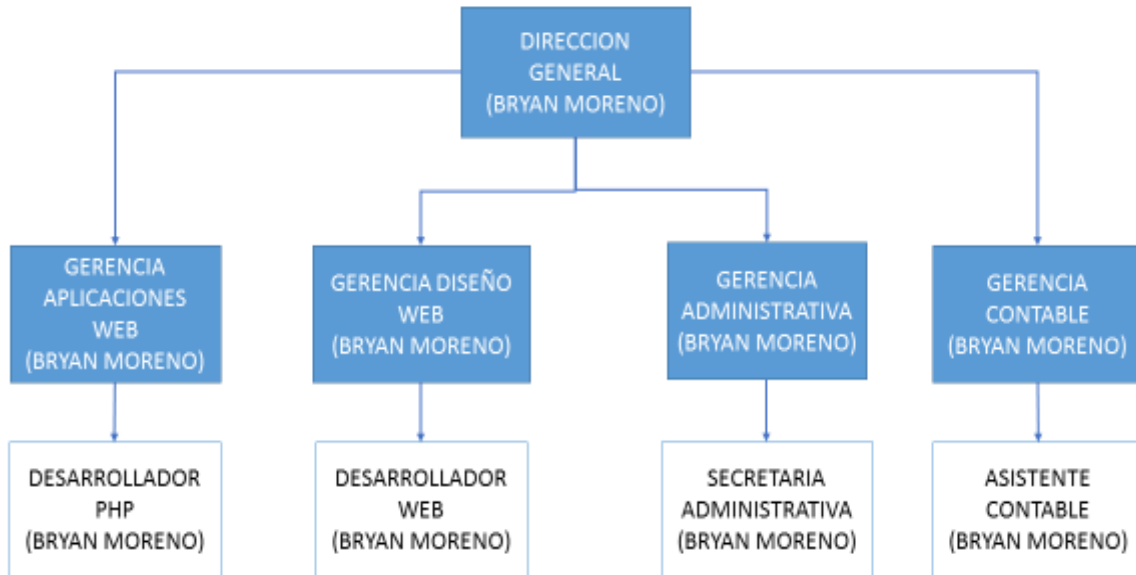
DIRECCION GENERAL (BRYAN MORENO)

GERENCIA APLICACIONES WEB (BRYAN MORENO)

GERENCIA DISEÑO WEB (BRYAN MORENO)

GERENCIA ADMINISTRATIVA (BRYAN MORENO)

GERENCIA CONTABLE (BRYAN MORENO)

DESARROLLADOR PHP (BRYAN MORENO)

DESARROLLADOR WEB (BRYAN MORENO)

SECRETARIA ADMINISTRATIVA (BRYAN MORENO)

ASISTENTE CONTABLE (BRYAN MORENO)